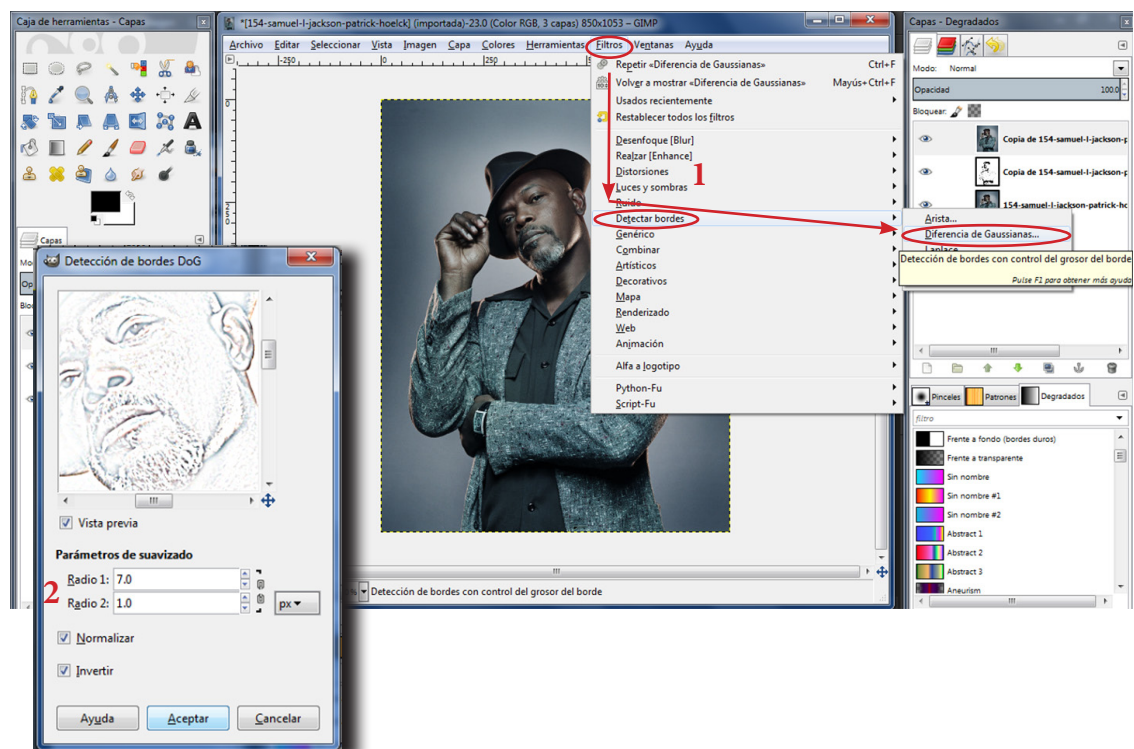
Caja de herramientas - Capas

*[154-samuel-l-jackson-patrick-hoelck] (importada)-23.0 (Color RGB, 3 capas) 850x1053 – GIMP

Archivo Editar Seleccionar Vista Imagen Capa Colores Herramientas Filtros Ventanas Ayuda

Repetir «Diferencia de Gaussianas» Ctrl+F
Volver a mostrar «Diferencia de Gaussianas» Mayús+Ctrl+F
Usados recientemente
Restablecer todos los filtros
Desenfoque [Blur]
Realzar [Enhance]
Distorsiones
Luces y sombras
Ruido
Detectar bordes
Genérico
Combinar
Artísticos
Decorativos
Mapa
Renderizado
Web
Animación
Alfa a logotipo
Python-Fu
Script-Fu

1

Arista...
Diferencia de Gaussianas...
Laplace

Detección de bordes con control del grosor del borde
Pulse F1 para obtener más ayuda

Capas - Degradados
Modo: Normal
Opacidad 100,0
Bloquear:
Copia de 154-samuel-l-jackson-p
Copia de 154-samuel-l-jackson-p
154-samuel-l-jackson-patrick-ho

Pinceles Patrones Degradados
filtro
Frente a fondo (bordes duros)
Frente a transparente
Sin nombre
Sin nombre #1
Sin nombre #2
Abstract 1
Abstract 2
Abstract 3
Aneurism

Capas

Detección de bordes DoG
Vista previa
Parámetros de suavizado
2
Radio 1: 7.0
Radio 2: 1.0
px
Normalizar
Invertir
Ayuda Aceptar Cancelar

Detección de bordes con control del grosor del borde